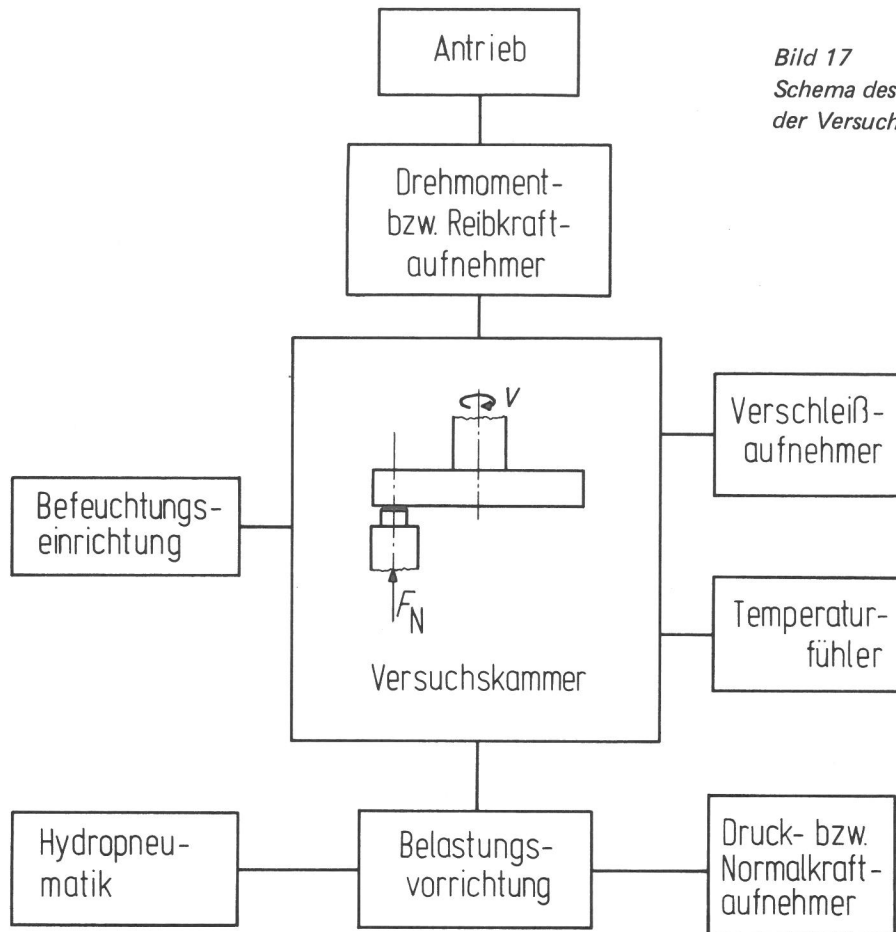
Bild 17
Schema des
der Versuch

Antrieb

Drehmoment-
bzw. Reibkraft-
aufnehmer

$v$

Verschleiß-
aufnehmer

Befeuchtungs-
einrichtung

$F_N$

Temperatur-
fühler

Versuchskammer

Hydropneu-
matik

Belastungs-
vorrichtung

Druck- bzw.
Normalkraft-
aufnehmer